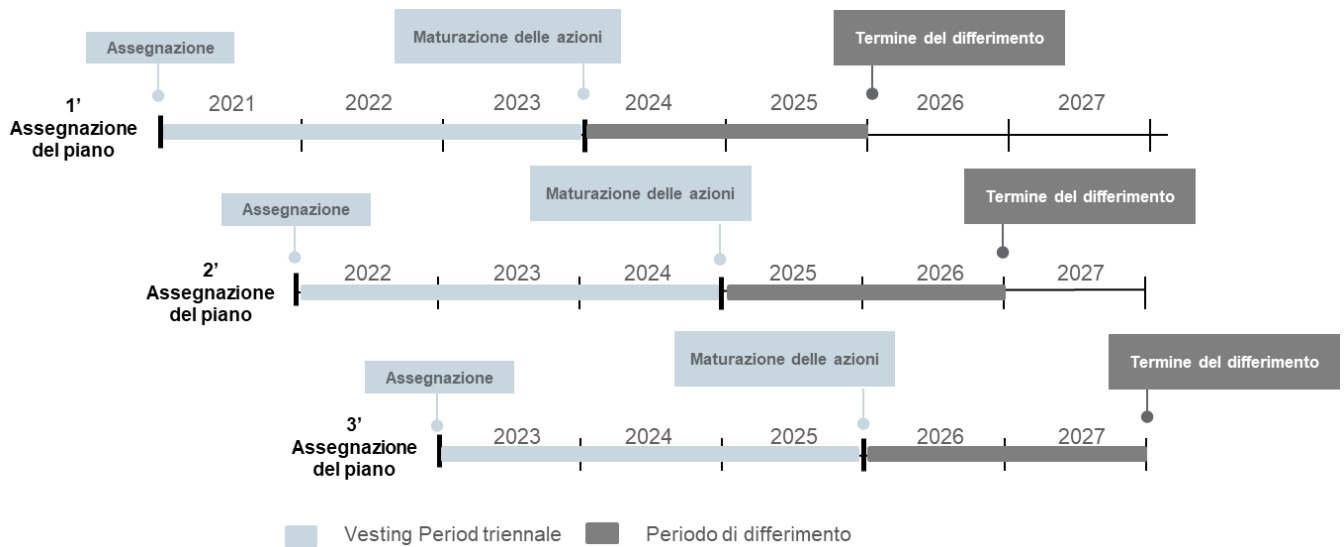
Assegnazione

Maturazione delle azioni

Termine del differimento

1' Assegnazione del piano

2021 2022 2023 2024 2025 2026 2027

Assegnazione

Maturazione delle azioni

Termine del differimento

2' Assegnazione del piano

2022 2023 2024 2025 2026 2027

Assegnazione

Maturazione delle azioni

Termine del differimento

3' Assegnazione del piano

2023 2024 2025 2026 2027

Vesting Period triennale

Periodo di differimento